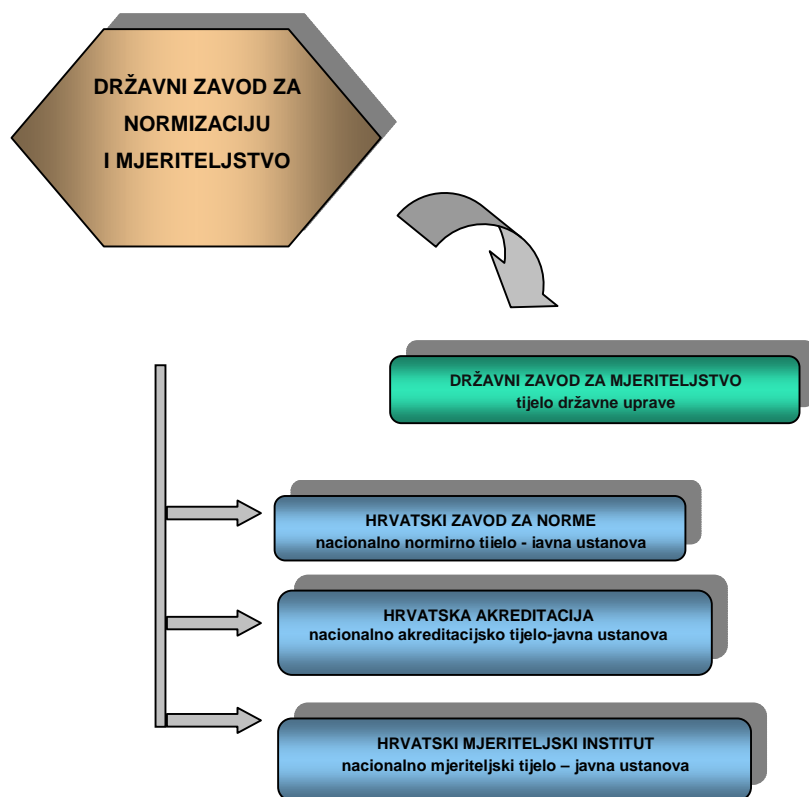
DRŽAVNI ZAVOD ZA NORMIZACIJU I MJERITELJSTVO

DRŽAVNI ZAVOD ZA MJERITELJSTVO
tijelo državne uprave

HRVATSKI ZAVOD ZA NORME
nacionalno normirno tijelo - javna ustanova

HRVATSKA AKREDITACIJA
nacionalno akreditacijsko tijelo-javna ustanova

HRVATSKI MJERITELJSKI INSTITUT
nacionalno mjeriteljski tijelo – javna ustanova